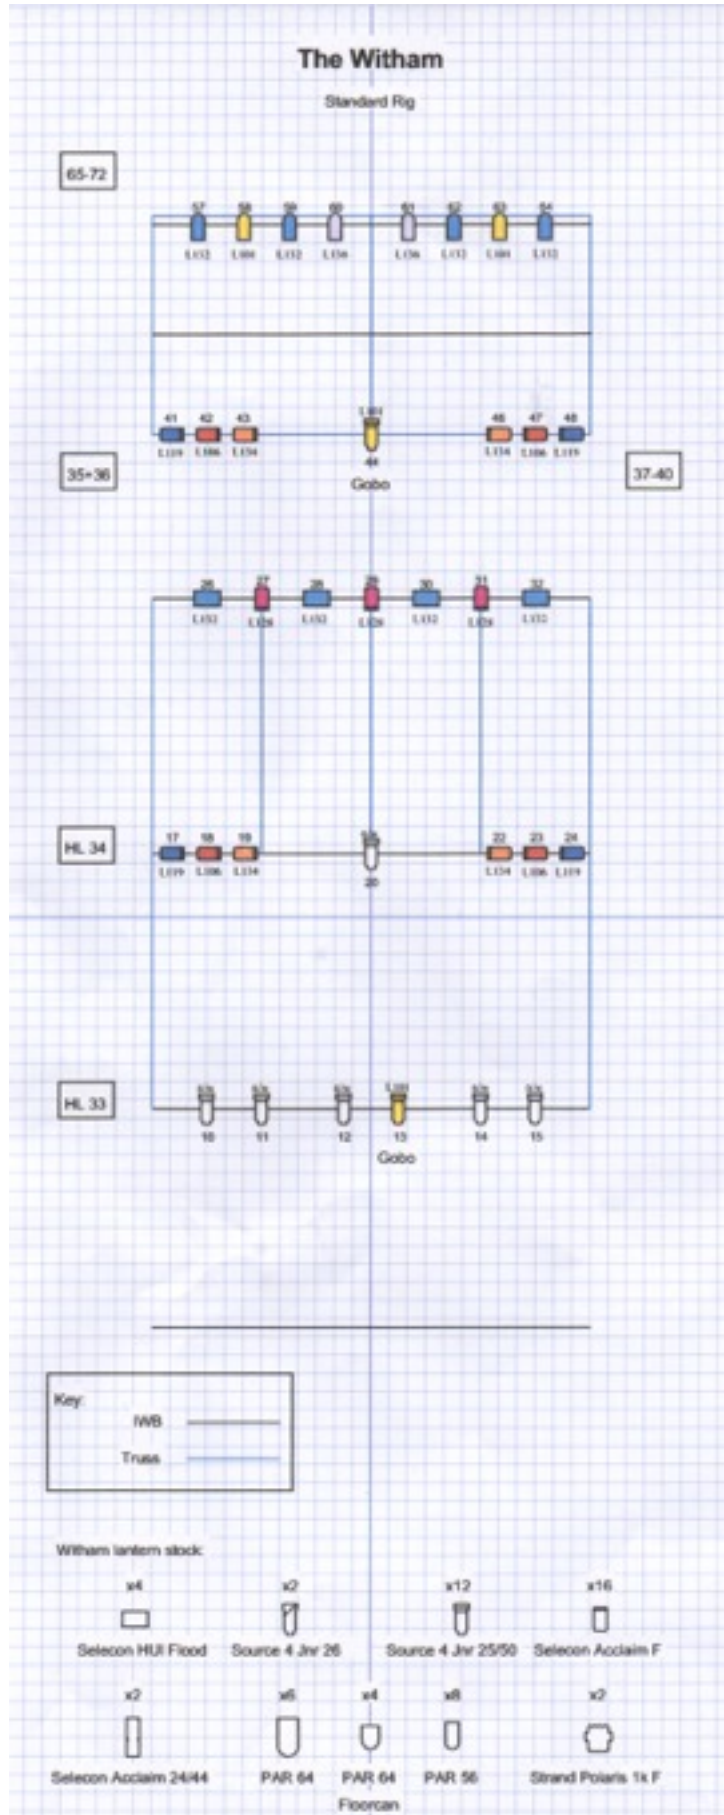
The Witham

Standard Rig

65-72

57 58 59 60 61 62 63 64

L132 L104 L132 L136 L136 L132 L104 L132

41 42 43 L101 46 47 48

L119 L106 L134 L134 L106 L119

35+36

44

Gobo

37-40

26 27 28 29 30 31 32

L132 L128 L132 L128 L132 L128 L132

HL 34

17 18 19 22 23 24

L119 L106 L134 L134 L106 L119

20

HL 33

10 11 12 13 14 15

Gobo

Key:

IWB

Truss

Witham lantern stock:

x4 x2 x12 x16

Selecon HUI Flood Source 4 Jnr 26 Source 4 Jnr 25/50 Selecon Acclaim F

x2 x6 x4 x8 x2

Selecon Acclaim 24/44 PAR 64 PAR 64 Floorcan PAR 56 Strand Polaris 1k F